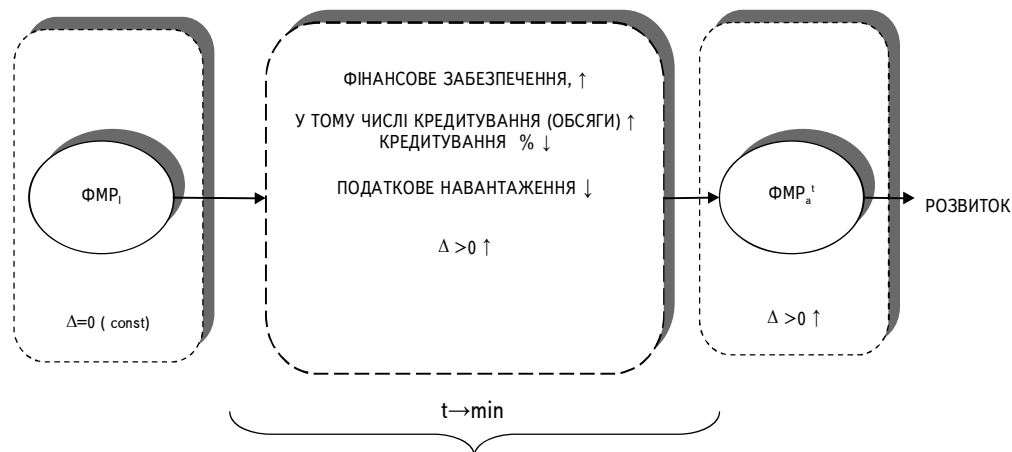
$ФМР_l$

$\Delta=0$ ( const)

ФІНАНСОВЕ ЗАБЕЗПЕЧЕННЯ, ↑

У ТОМУ ЧИСЛІ КРЕДИТУВАННЯ (ОБСЯГИ) ↑
КРЕДИТУВАННЯ % ↓

ПОДАТКОВЕ НАВАНТАЖЕННЯ ↓

$\Delta>0$ ↑

$ФМР_a^t$

$\Delta>0$ ↑

РОЗВИТОК

$t\rightarrow min$